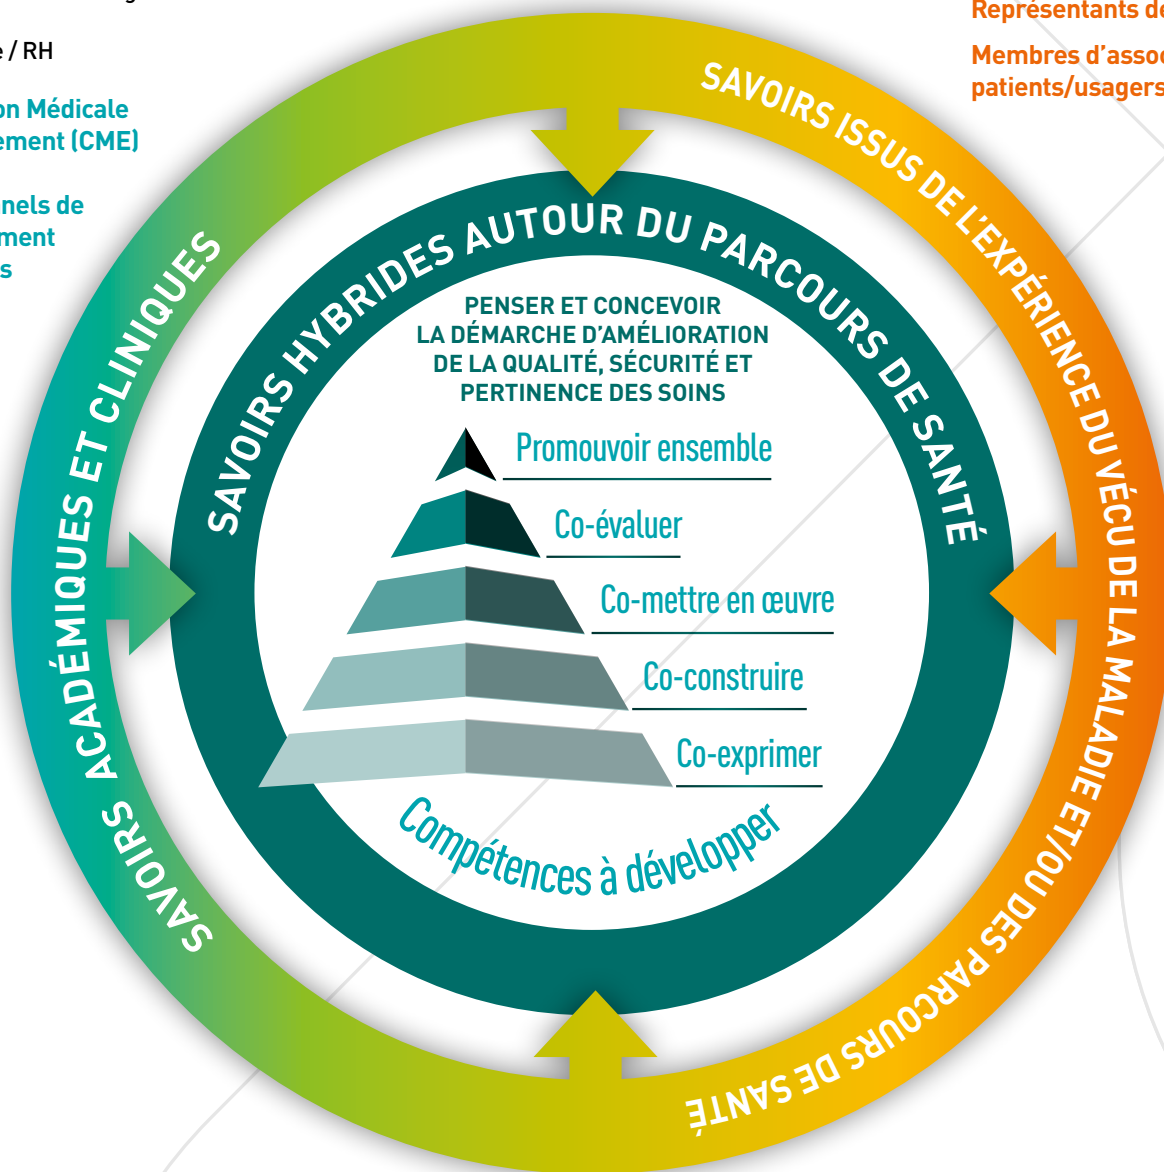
e / RH

on Médicale
ement (CME)

nels de
ment
s

Représentants de

Membres d'assoc
patients/usagers

SAVOIRS ISSUS DE L'EXPÉRIENCE DU VÉCU DE LA MALADIE ET/OU DES PARCOURS DE SANTÉ

SAVOIRS ACADÉMIQUES ET CLINIQUES

SAVOIRS HYBRIDES AUTOUR DU PARCOURS DE SANTÉ

PENSER ET CONCEVOIR LA DÉMARCHE D'AMÉLIORATION DE LA QUALITÉ, SÉCURITÉ ET PERTINENCE DES SOINS

Promouvoir ensemble

Co-évaluer

Co-mettre en œuvre

Co-construire

Co-exprimer

Compétences à développer